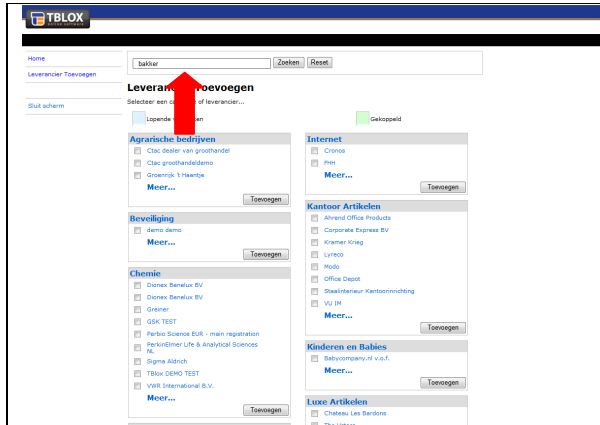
TBLOX

Home
Leverancier Toevoegen
Sluit scherm

bakker
Zoeken
Reset

Leveran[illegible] Toevoegen
Selecteer een c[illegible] of leverancier...
Lopende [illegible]
Gekoppeld

Agrarische bedrijven
Ctac dealer van groothandel
Ctac groothandeldemo
Groenrijk 't Haantje
Meer...
Toevoegen

Beveiliging
demo demo
Meer...
Toevoegen

Chemie
Dionex Benelux BV
Dionex Benelux BV
Greiner
GSK TEST
Perbio Science EUR - main registration
PerkinElmer Life & Analytical Sciences NL
Sigma Aldrich
TBlox DEMO TEST
VWR International B.V.
Meer...
Toevoegen

Internet
Cronos
FHH
Meer...
Toevoegen

Kantoor Artikelen
Ahrend Office Products
Corporate Express BV
Kramer Krieg
Lyreco
Modo
Office Depot
Staalinterieur Kantoorinrichting
VU IM
Meer...
Toevoegen

Kinderen en Babies
Babycompany.nl v.o.f.
Meer...
Toevoegen

Luxe Artikelen
Chateau Les Bardons
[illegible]